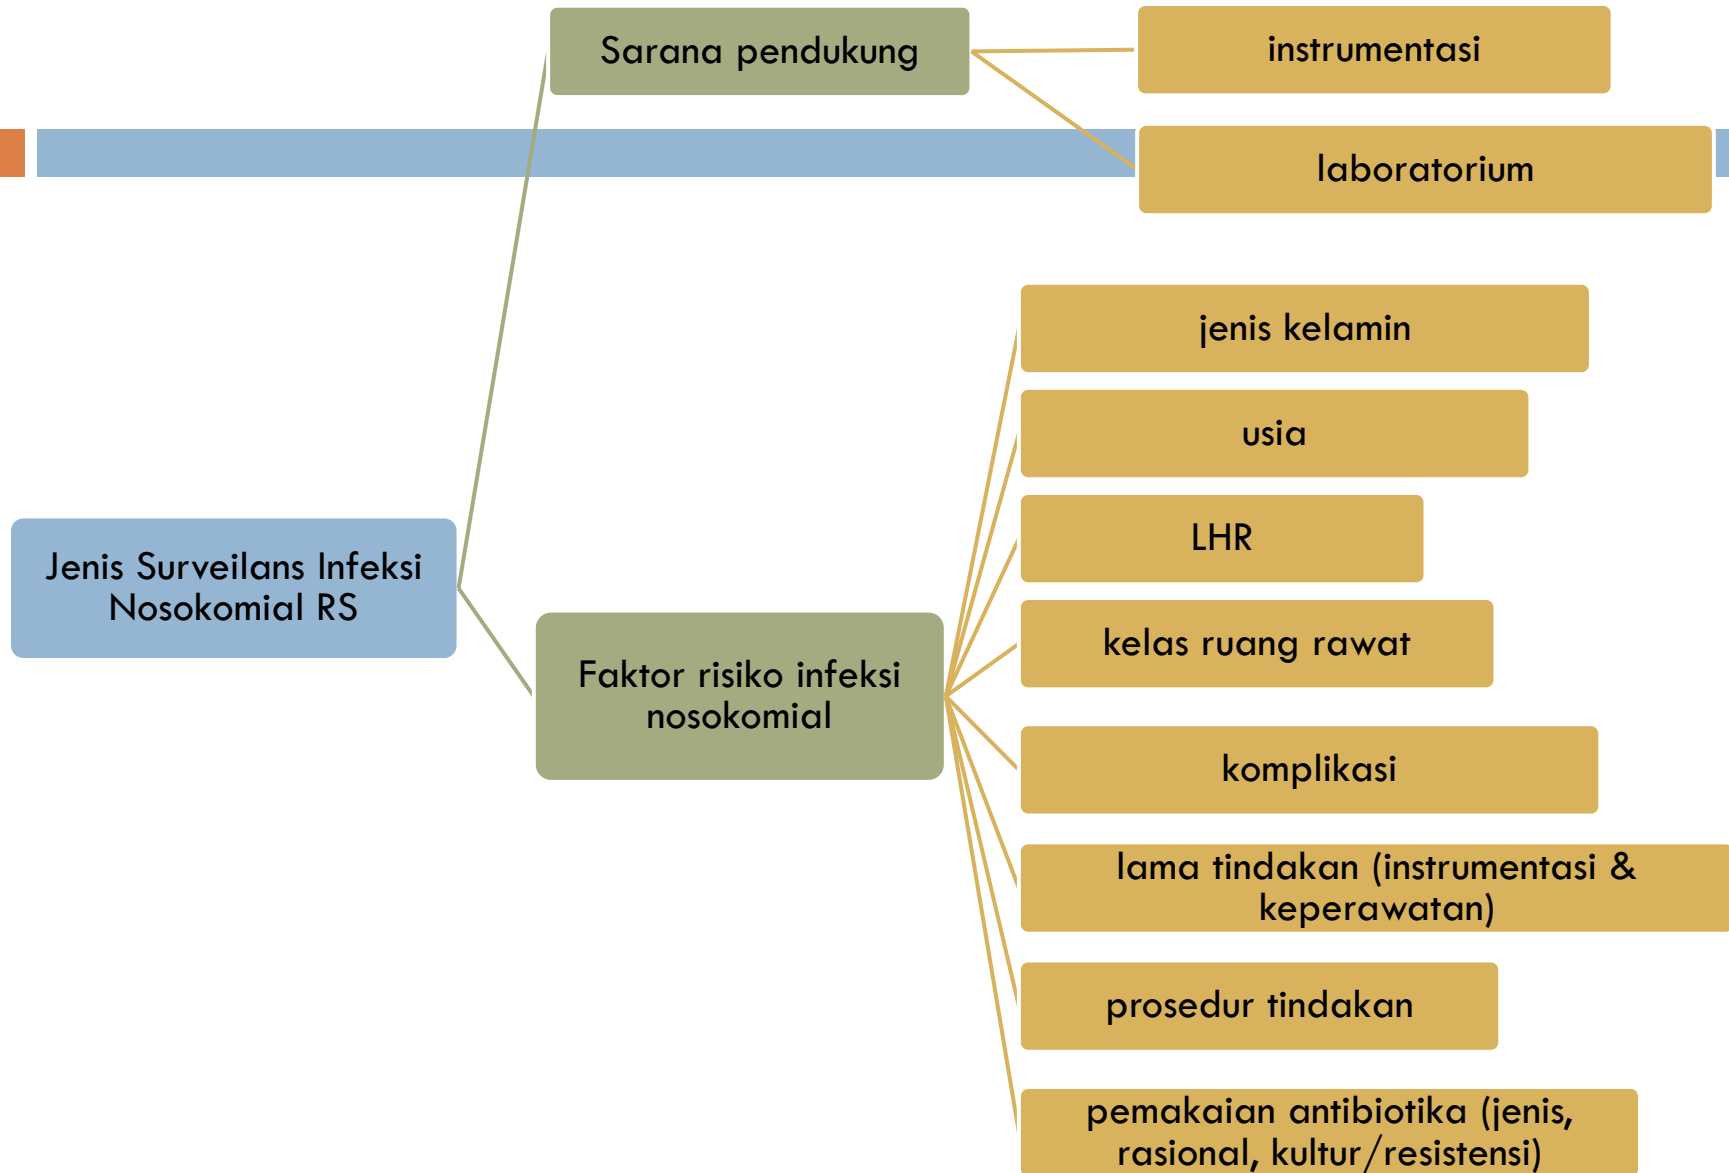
Sarana pendukung

instrumentasi

laboratorium

Jenis Surveilans Infeksi Nosokomial RS

Faktor risiko infeksi nosokomial

jenis kelamin

usia

LHR

kelas ruang rawat

komplikasi

lama tindakan (instrumentasi & keperawatan)

prosedur tindakan

pemakaian antibiotika (jenis, rasional, kultur/resistensi)